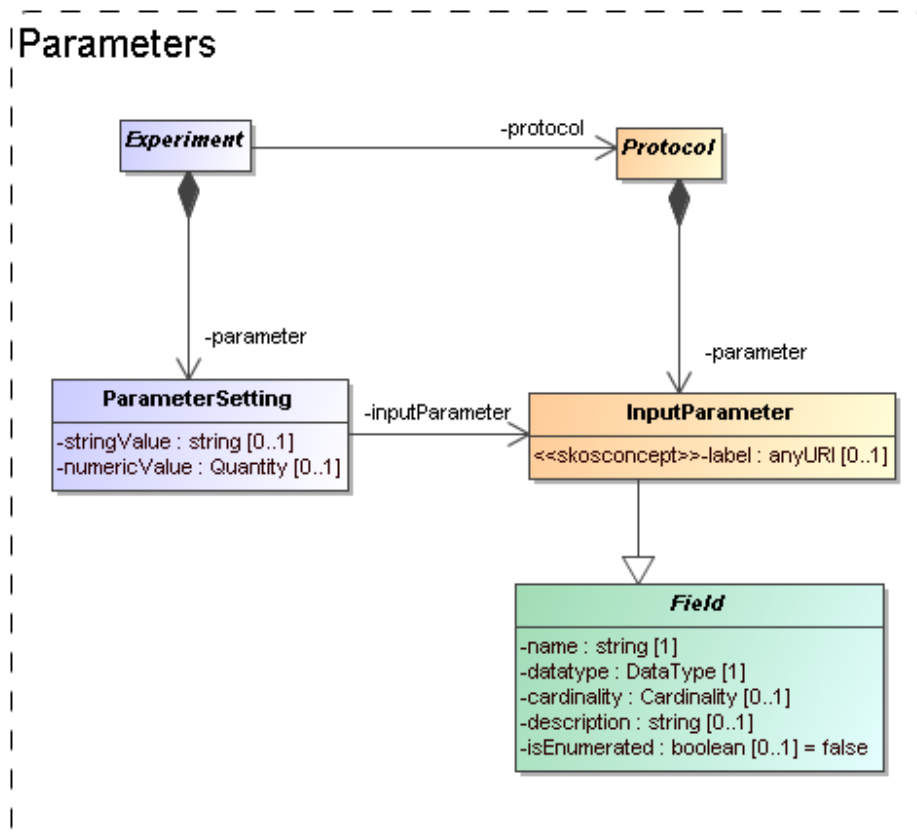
Parameters

Experiment

-protocol

Protocol

-parameter

-parameter

ParameterSetting

-stringValue : string [0..1]
-numericValue : Quantity [0..1]

-inputParameter

InputParameter

<<skosconcept>>-label : anyURI [0..1]

Field

-name : string [1]
-datatype : DataType [1]
-cardinality : Cardinality [0..1]
-description : string [0..1]
-isEnumerated : boolean [0..1] = false